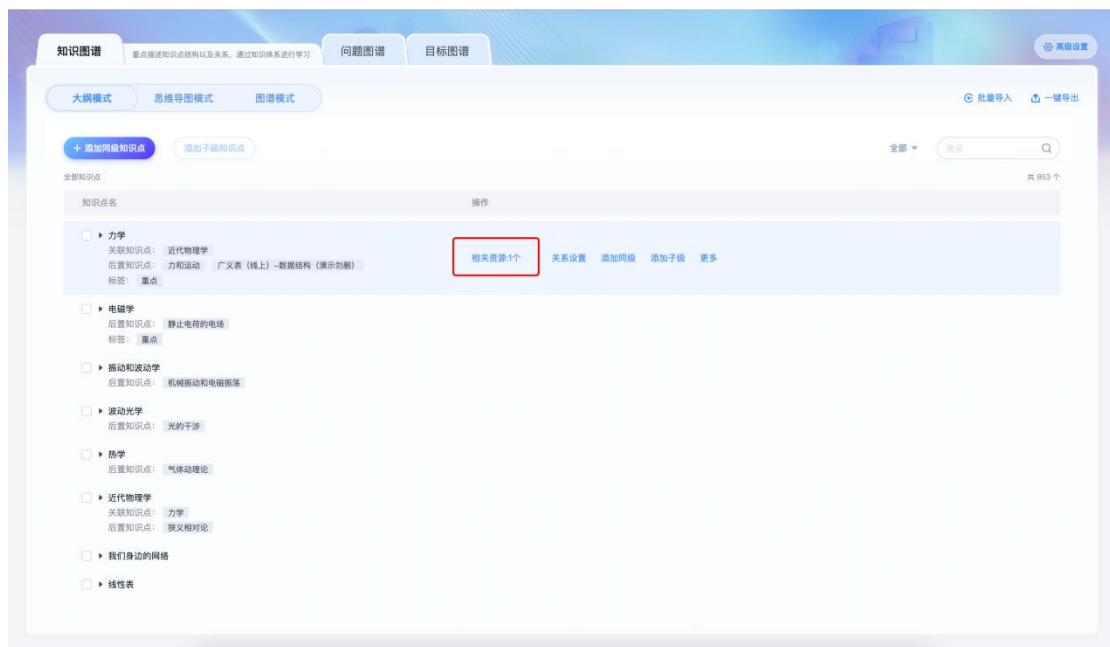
知识图谱 重点描述知识点结构以及关系，通过知识体系进行学习 问题图谱 目标图谱

高级设置

大纲模式 思维导图模式 图谱模式

批量导入 一键导出

+ 添加同级知识点 添加子级知识点

全部 搜索

全部知识点 共 853 个

| 知识点名 | 操作 |
|---|---|
| ▸ 力学<br>关联知识点： 近代物理学<br>后置知识点： 力和运动 广义表（线上）-数据结构（演示勿删）<br>标签： 重点 | 相关资源:1个 关系设置 添加同级 添加子级 更多 |
| ▸ 电磁学<br>后置知识点： 静止电荷的电场<br>标签： 重点 | |
| ▸ 振动和波动学<br>后置知识点： 机械振动和电磁振荡 | |
| ▸ 波动光学<br>后置知识点： 光的干涉 | |
| ▸ 热学<br>后置知识点： 气体动理论 | |
| ▸ 近代物理学<br>关联知识点： 力学<br>后置知识点： 狭义相对论 | |
| ▸ 我们身边的网络 | |
| ▸ 线性表 | |